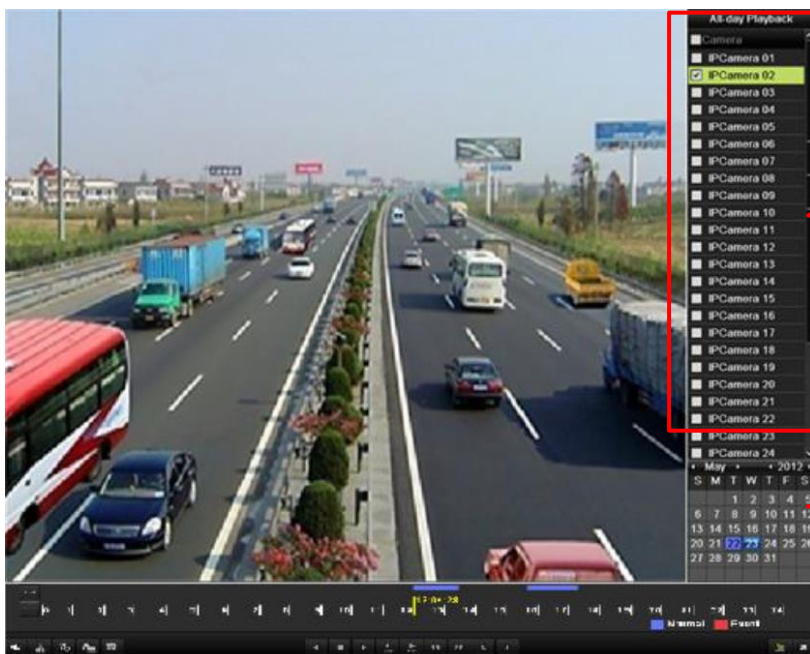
All-day Playback
Camera
IPCamera 01
IPCamera 02
IPCamera 03
IPCamera 04
IPCamera 05
IPCamera 06
IPCamera 07
IPCamera 08
IPCamera 09
IPCamera 10
IPCamera 11
IPCamera 12
IPCamera 13
IPCamera 14
IPCamera 15
IPCamera 16
IPCamera 17
IPCamera 18
IPCamera 19
IPCamera 20
IPCamera 21
IPCamera 22
IPCamera 23
IPCamera 24
May 2012
| S | M | T | W | T | F | S |
|---|---|---|---|---|---|---|
| | | 1 | 2 | 3 | 4 | 5 |
| 6 | 7 | 8 | 9 | 10 | 11 | 12 |
| 13 | 14 | 15 | 16 | 17 | 18 | 19 |
| 20 | 21 | 22 | 23 | 24 | 25 | 26 |
| 27 | 28 | 29 | 30 | 31 | | |
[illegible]
Normal Event